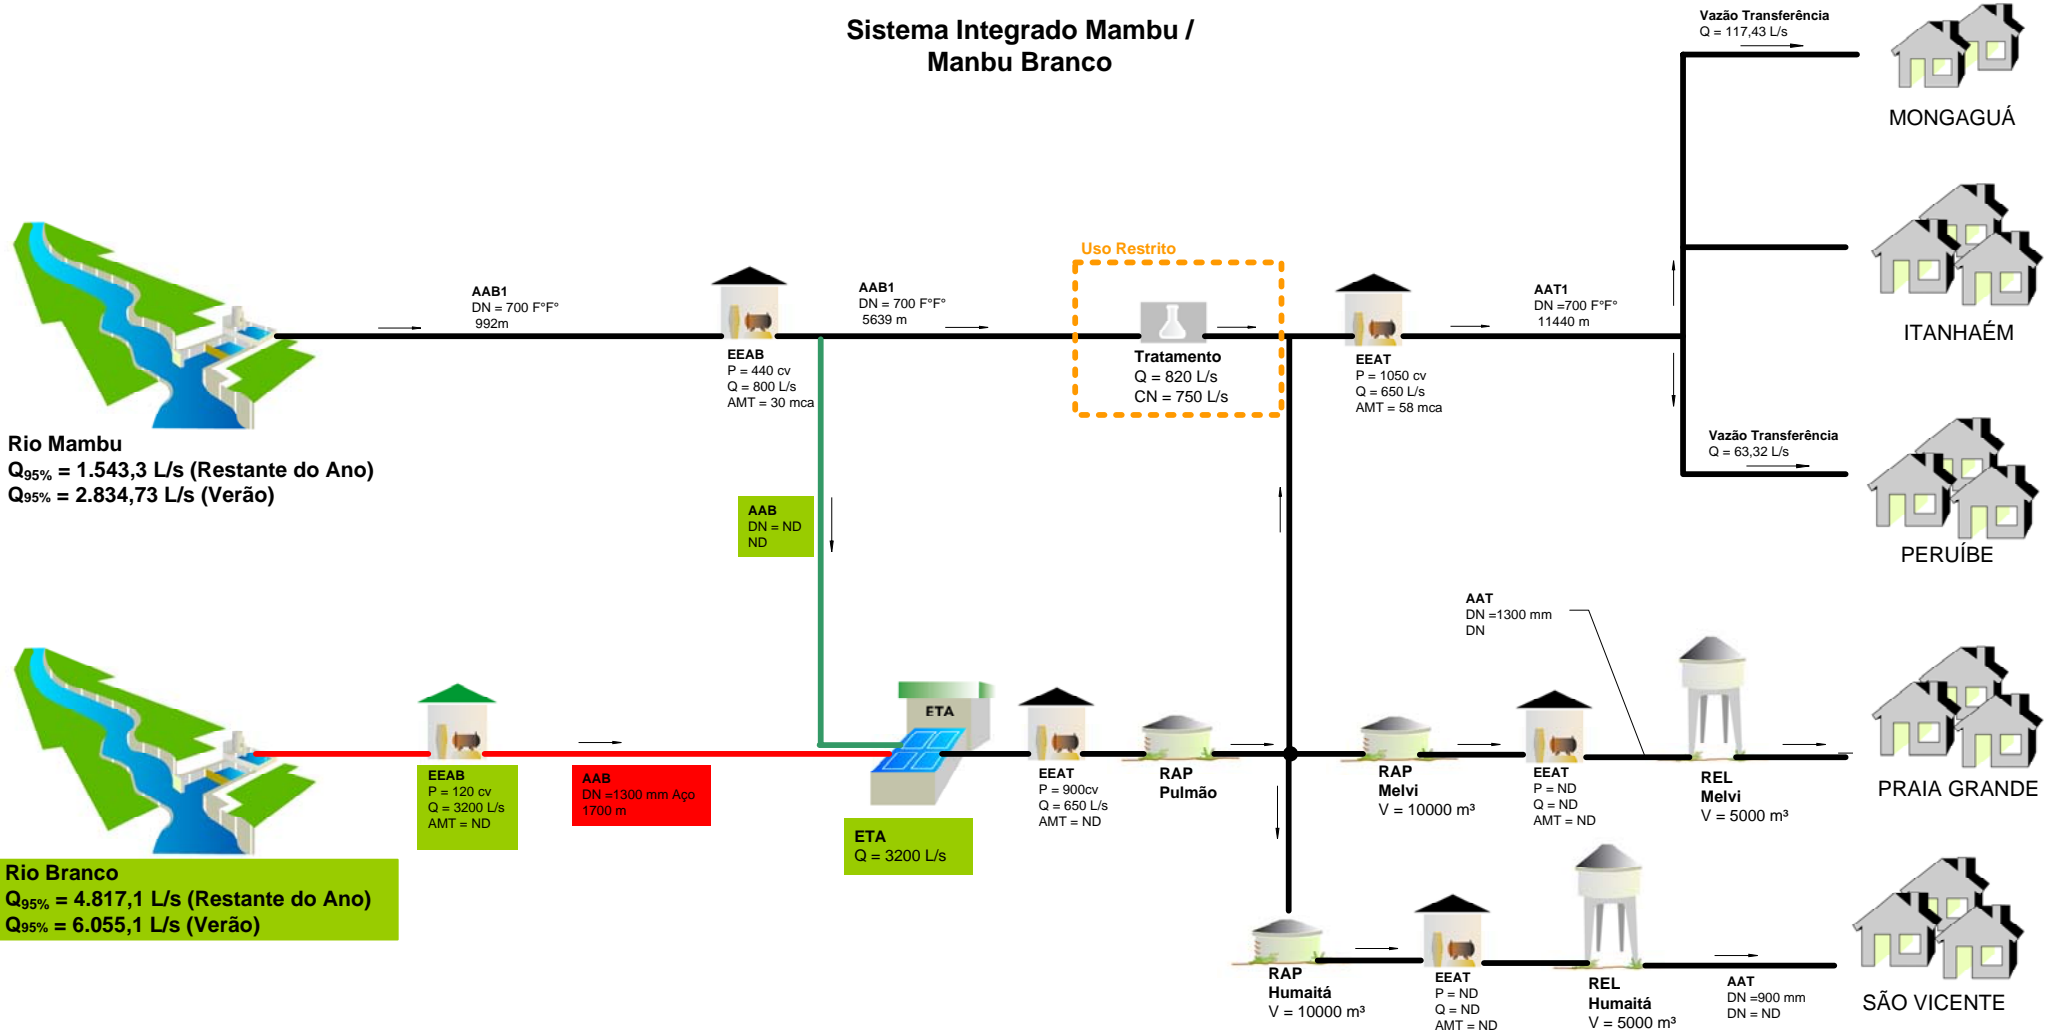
Sistema Integrado Mambu / Manbu Branco

Vazão Transferência
Q = 117,43 L/s

MONGAGUÁ

AAB1
DN = 700 F°F°
992m

EEAB
P = 440 cv
Q = 800 L/s
AMT = 30 mca

AAB1
DN = 700 F°F°
5639 m

Uso Restrito

Tratamento
Q = 820 L/s
CN = 750 L/s

EEAT
P = 1050 cv
Q = 650 L/s
AMT = 58 mca

AAT1
DN =700 F°F°
11440 m

ITANHAÉM

Vazão Transferência
Q = 63,32 L/s

PERUÍBE

Rio Mambu
$Q_{95\%}$ = 1.543,3 L/s (Restante do Ano)
$Q_{95\%}$ = 2.834,73 L/s (Verão)

AAB
DN = ND
ND

AAT
DN =1300 mm
DN

ETA

EEAT
P = 900cv
Q = 650 L/s
AMT = ND

RAP
Pulmão

RAP
Melvi
V = 10000 m³

EEAT
P = ND
Q = ND
AMT = ND

REL
Melvi
V = 5000 m³

PRAIA GRANDE

EEAB
P = 120 cv
Q = 3200 L/s
AMT = ND

AAB
DN =1300 mm Aço
1700 m

ETA
Q = 3200 L/s

Rio Branco
$Q_{95\%}$ = 4.817,1 L/s (Restante do Ano)
$Q_{95\%}$ = 6.055,1 L/s (Verão)

RAP
Humaitá
V = 10000 m³

EEAT
P = ND
Q = ND
AMT = ND

REL
Humaitá
V = 5000 m³

AAT
DN =900 mm
DN = ND

SÃO VICENTE